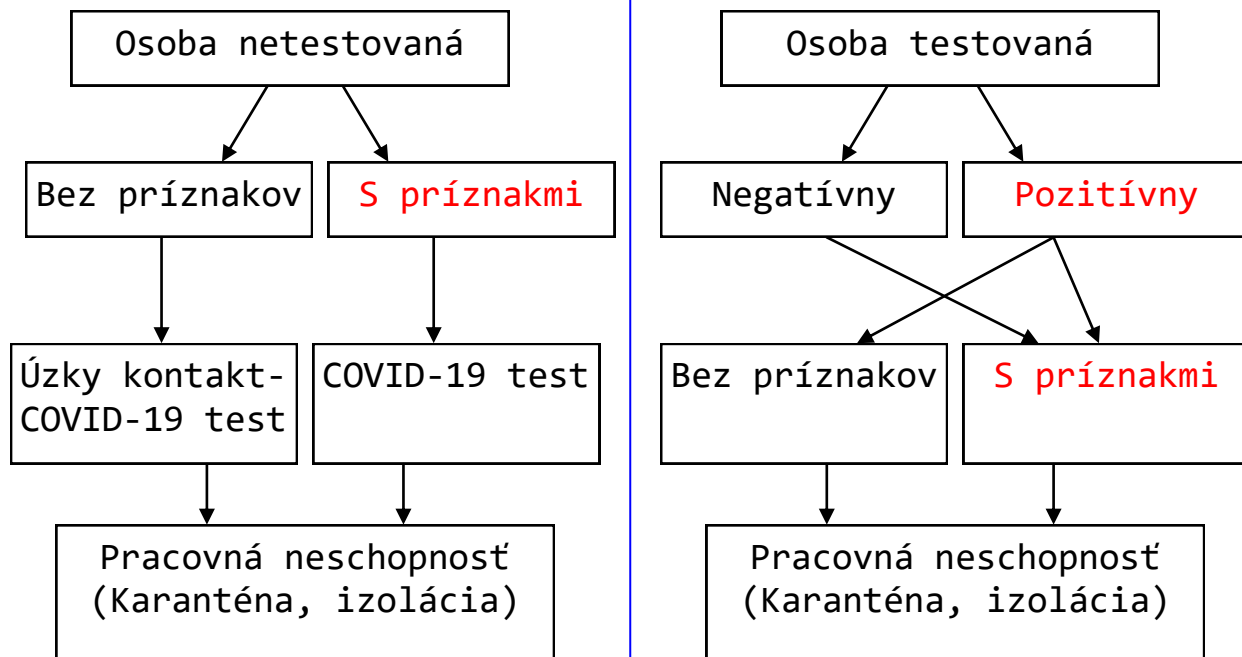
Osoba netestovaná

Bez príznakov

S príznakmi

Úzky kontakt-COVID-19 test

COVID-19 test

Pracovná neschopnosť (Karanténa, izolácia)

Osoba testovaná

Negatívny

Pozitívny

Bez príznakov

S príznakmi

Pracovná neschopnosť (Karanténa, izolácia)